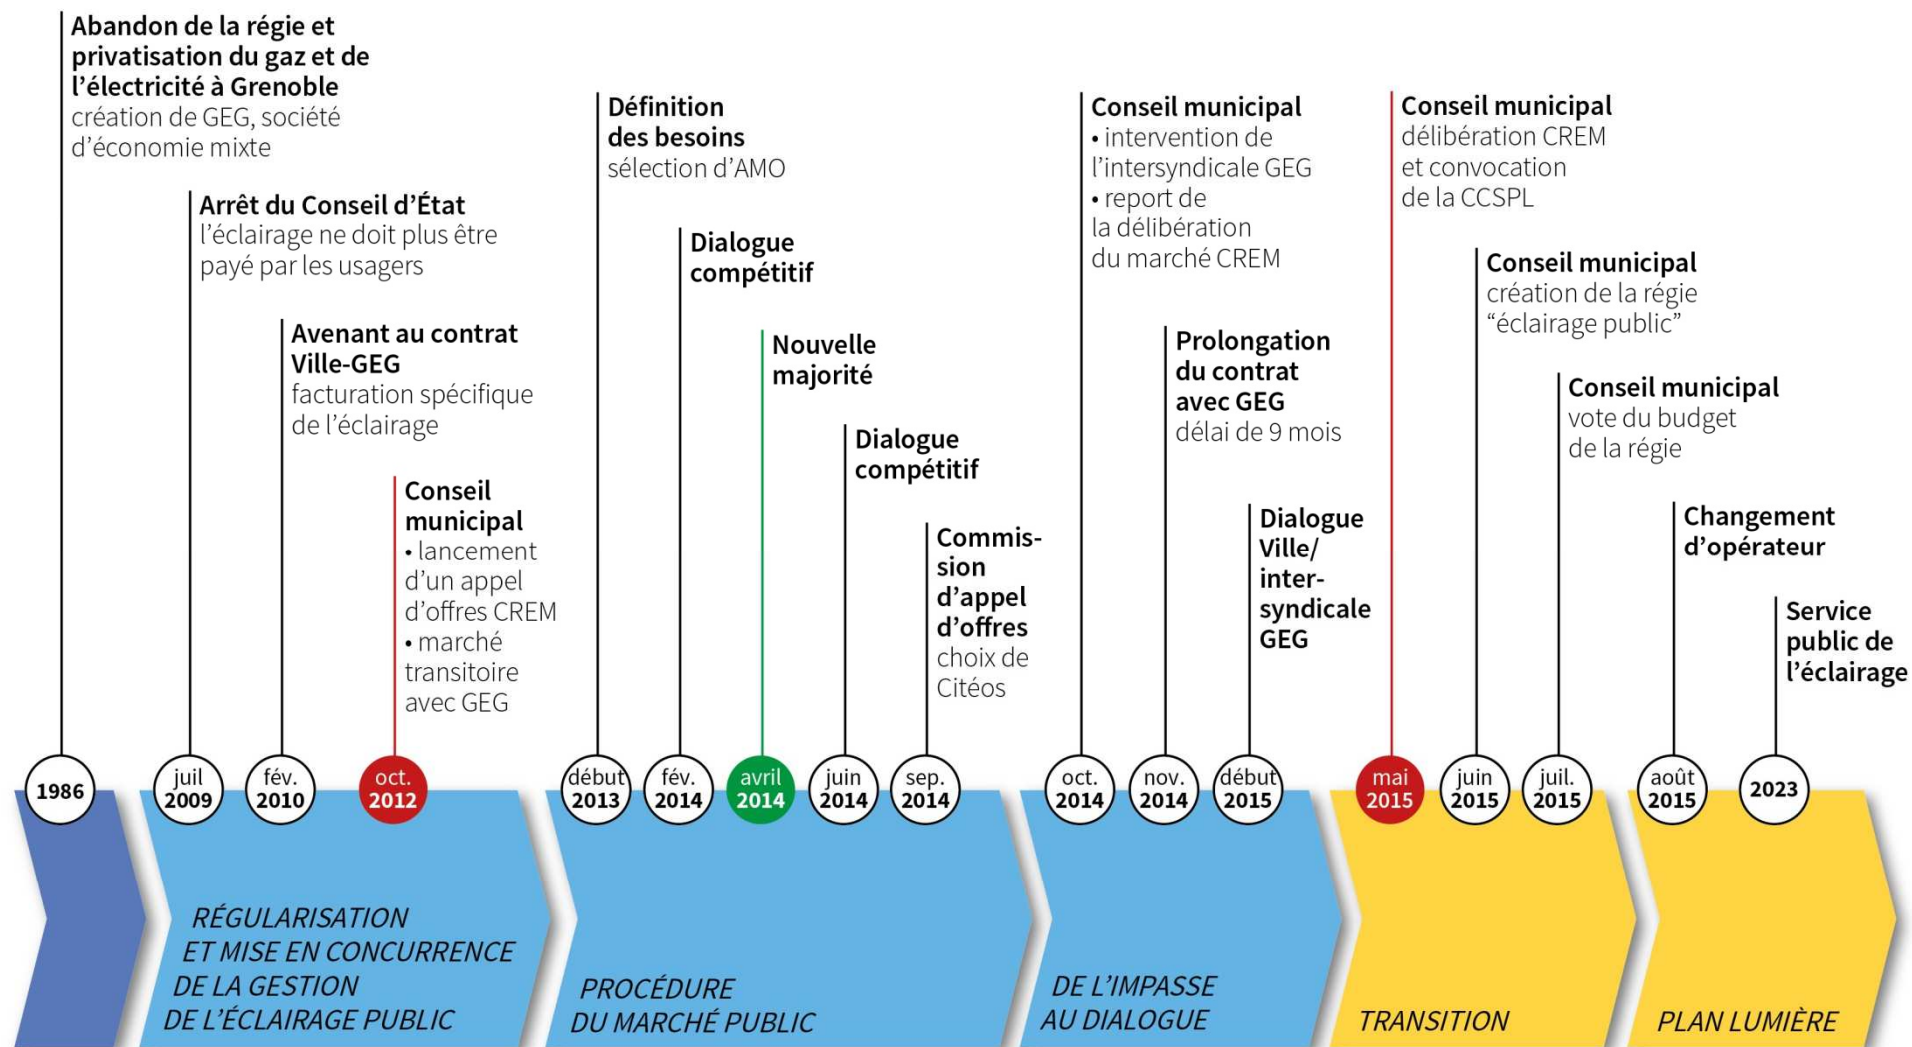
**Abandon de la régie et privatisation du gaz et de l'électricité à Grenoble**
création de GEG, société d'économie mixte

**Arrêt du Conseil d'État**
l'éclairage ne doit plus être payé par les usagers

**Avenant au contrat Ville-GEG**
facturation spécifique de l'éclairage

**Conseil municipal**
• lancement d'un appel d'offres CREM
• marché transitoire avec GEG

**Définition des besoins**
sélection d'AMO

**Dialogue compétitif**

**Nouvelle majorité**

**Dialogue compétitif**

**Commission d'appel d'offres**
choix de Citéos

**Conseil municipal**
• intervention de l'intersyndicale GEG
• report de la délibération du marché CREM

**Prolongation du contrat avec GEG**
délai de 9 mois

**Dialogue Ville/ intersyndicale GEG**

**Conseil municipal**
délibération CREM et convocation de la CCSPL

**Conseil municipal**
création de la régie "éclairage public"

**Conseil municipal**
vote du budget de la régie

**Changement d'opérateur**

**Service public de l'éclairage**

1986
juil 2009
fév. 2010
oct. 2012
début 2013
fév. 2014
avril 2014
juin 2014
sep. 2014
oct. 2014
nov. 2014
début 2015
mai 2015
juin 2015
juil. 2015
août 2015
2023

RÉGULARISATION ET MISE EN CONCURRENCE DE LA GESTION DE L'ÉCLAIRAGE PUBLIC

PROCÉDURE DU MARCHÉ PUBLIC

DE L'IMPASSE AU DIALOGUE

TRANSITION

PLAN LUMIÈRE